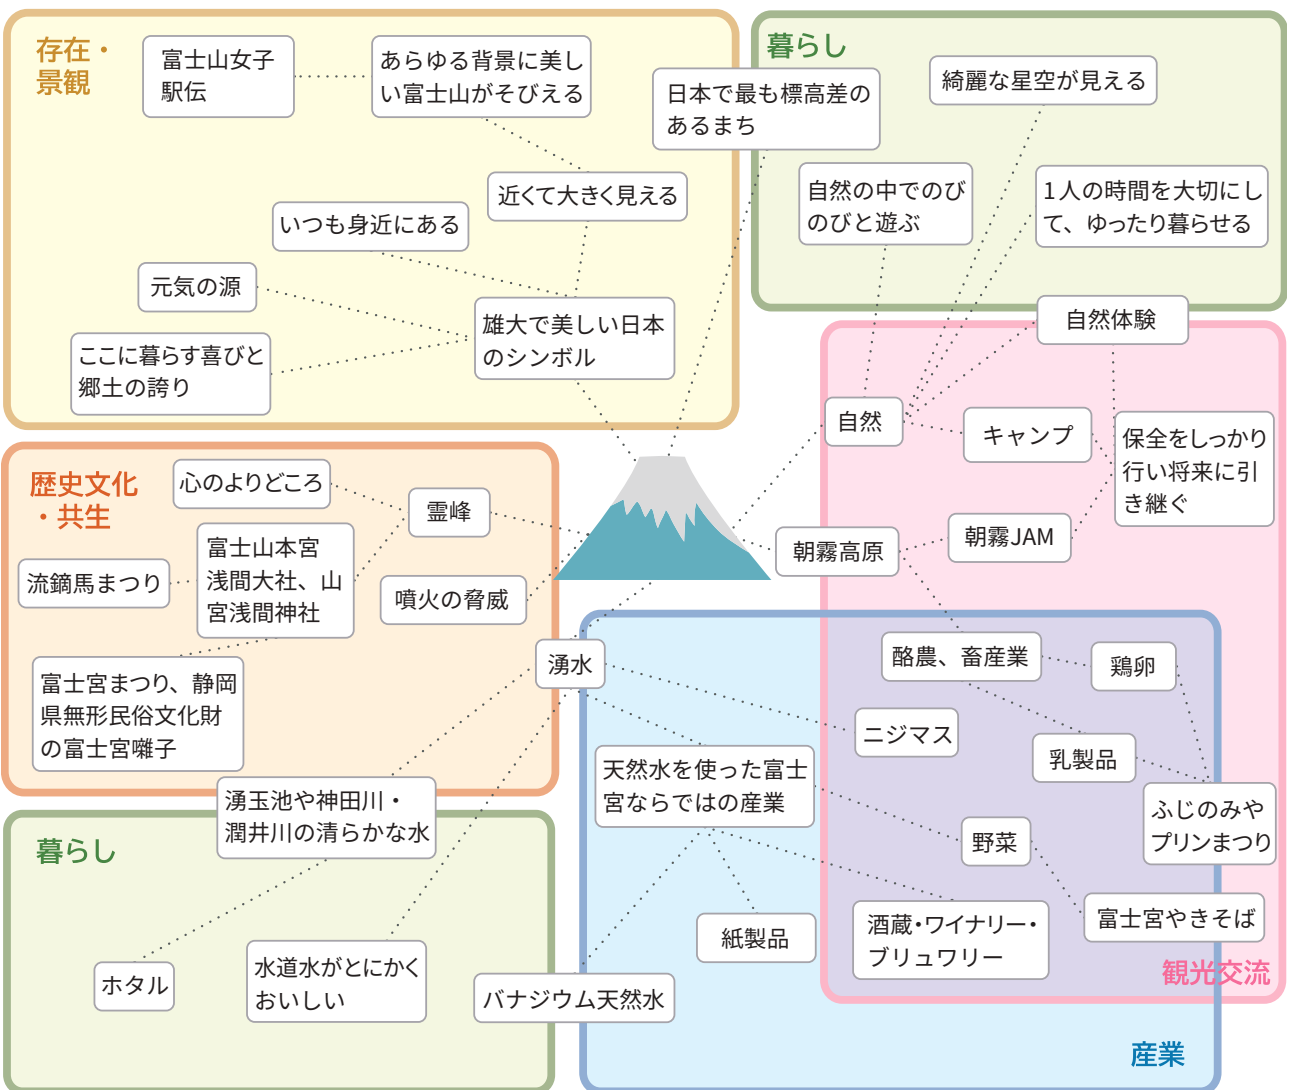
存在・景観

富士山女子駅伝

あらゆる背景に美しい富士山がそびえる

近くて大きく見える

いつも身近にある

元気の源

雄大で美しい日本のシンボル

ここに暮らす喜びと郷土の誇り

暮らし

日本で最も標高差のあるまち

綺麗な星空が見える

自然の中でのびのびと遊ぶ

1人の時間を大切にして、ゆったり暮らせる

自然体験

自然

キャンプ

保全をしっかり行い将来に引き継ぐ

朝霧JAM

朝霧高原

歴史文化・共生

心のよりどころ

霊峰

富士山本宮浅間大社、山宮浅間神社

流鏑馬まつり

噴火の脅威

富士宮まつり、静岡県無形民俗文化財の富士宮囃子

湧水

酪農、畜産業

鶏卵

ニジマス

乳製品

天然水を使った富士宮ならではの産業

ふじのみやプリンまつり

野菜

湧玉池や神田川・潤井川の清らかな水

暮らし

富士宮やきそば

酒蔵・ワイナリー・ブリュワリー

紙製品

観光交流

ホタル

水道水がとにかくおいしい

バナジウム天然水

産業